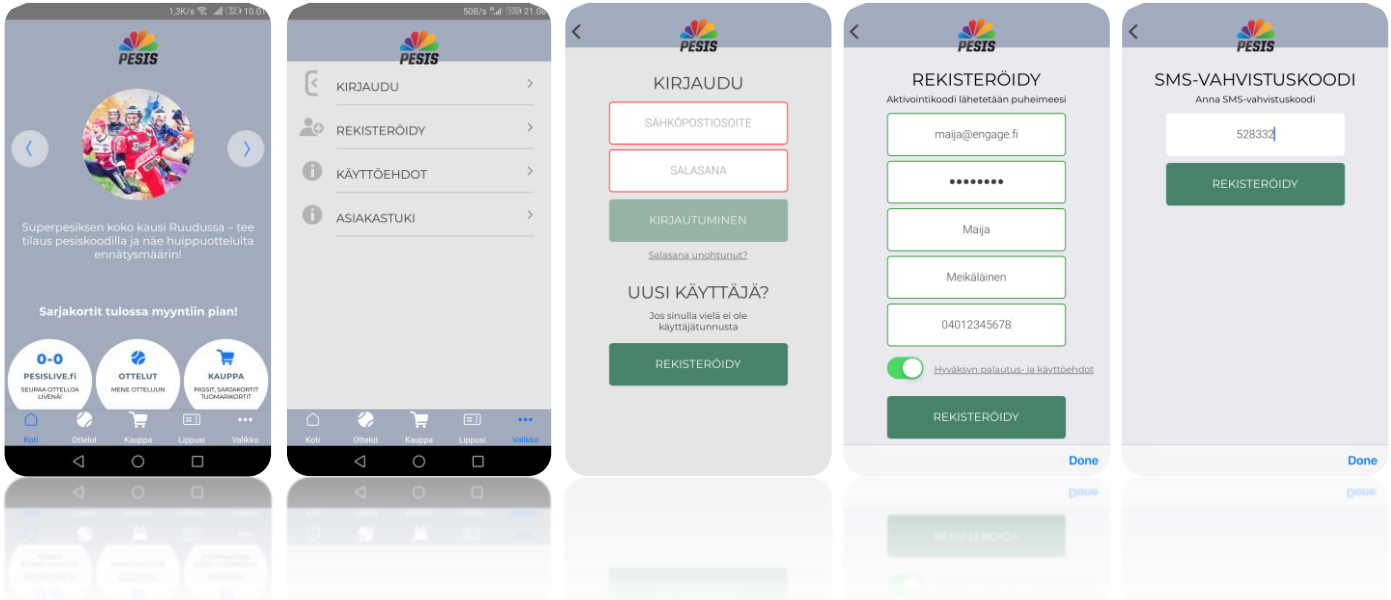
1,3K/s 10:01

PESIS

Superpesiksen koko kausi Ruudussa – tee tilaus pesiskoodilla ja näe huippuotteluita ennätysmäärin!

Sarjakortit tulossa myyntiin pian!

0-0
PESISLIVE.fi
SEURAA OTTELUJA LIVENÄ!

OTTELUT
MENE OTTELUUN

KAUPPA
PASSIT, SARJAKORTIT TUOMARIKORTIT

Koti Ottelut Kauppa Lippusi Valikko

50B/s 21:08

PESIS

KIRJAUDU
REKISTERÖIDY
KÄYTTÖEHDOT
ASIAKASTUKI

Koti Ottelut Kauppa Lippusi Valikko

PESIS

KIRJAUDU

SÄHKÖPOSTIOSOITE

SALASANA

KIRJAUTUMINEN

Salasana unohtunut?

UUSI KÄYTTÄJÄ?

Jos sinulla vielä ei ole käyttäjätunnusta

REKISTERÖIDY

PESIS

REKISTERÖIDY

Aktivointikoodi lähetetään puheimeesi

maija@engage.fi

••••••••

Maija

Meikäläinen

04012345678

Hyväksyn palautus- ja käyttöehdot

REKISTERÖIDY

Done

PESIS

SMS-VAHVISTUSKOODI

Anna SMS-vahvistuskoodi

528332

REKISTERÖIDY

Done